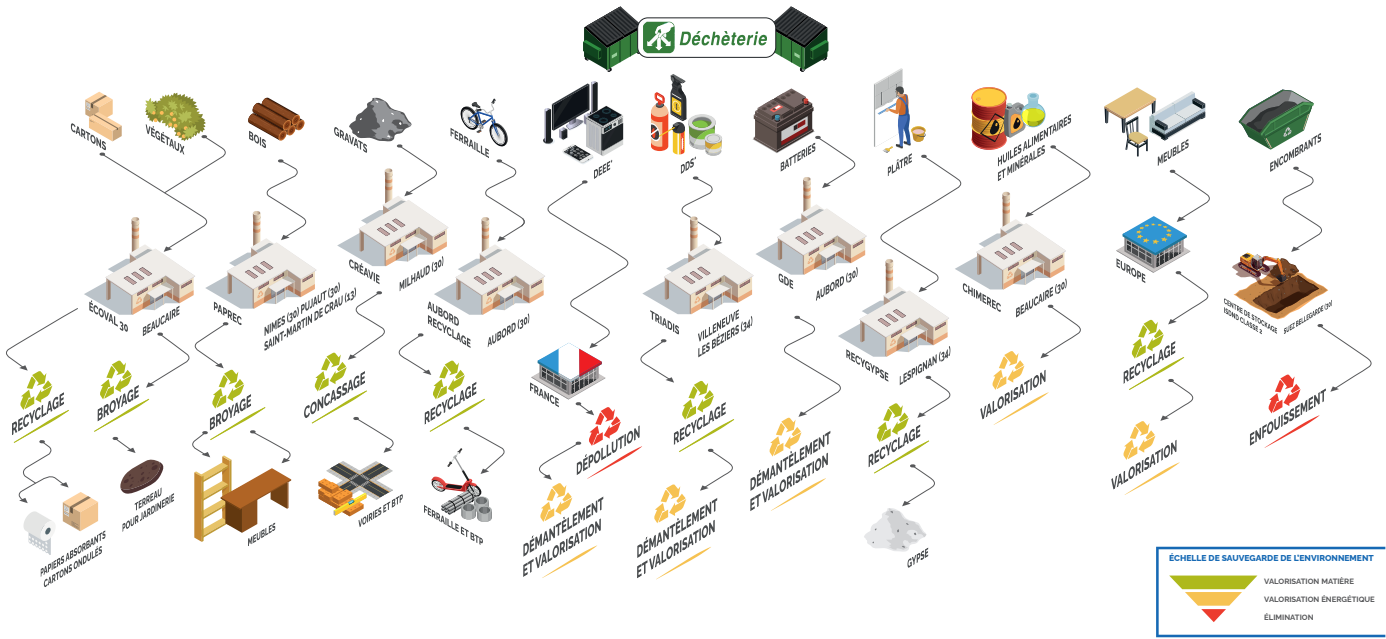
Déchèterie

CARTONS

VÉGÉTAUX

BOIS

GRAVATS

FERRAILLE

DEEE*

DDS*

BATTERIES

PLÂTRE

HUILES ALIMENTAIRES ET MINÉRALES

MEUBLES

ENCOMBRANTS

ÉCOVAL 30

BEAUCAIRE

PAPREC

NIMES (30) PUJAUT (30) SAINT-MARTIN DE CRAU (13)

CRÉAVIE

MILHAUD (30)

AUBORD RECYCLAGE

AUBORD (30)

FRANCE

TRIADIS

VILLENEUVE LES BEZIERS (34)

GDE

AUBORD (30)

RECYGYPSE

LESPIGNAN (34)

CHIMEREC

BEAUCAIRE (30)

EUROPE

CENTRE DE STOCKAGE ISDND CLASSE 2

SUEZ BELLEGARDE (30)

RECYCLAGE

BROYAGE

BROYAGE

CONCASSAGE

RECYCLAGE

DÉPOLLUTION

RECYCLAGE

DÉMANTÈLEMENT ET VALORISATION

RECYCLAGE

VALORISATION

RECYCLAGE

ENFOUISSEMENT

PAPIERS ABSORBANTS CARTONS ONDULÉS

TERREAU POUR JARDINERIE

MEUBLES

VOIRIES ET BTP

FERRAILLE ET BTP

DÉMANTÈLEMENT ET VALORISATION

DÉMANTÈLEMENT ET VALORISATION

GYPSE

VALORISATION

ÉCHELLE DE SAUVEGARDE DE L'ENVIRONNEMENT

VALORISATION MATIÈRE

VALORISATION ÉNERGÉTIQUE

ÉLIMINATION